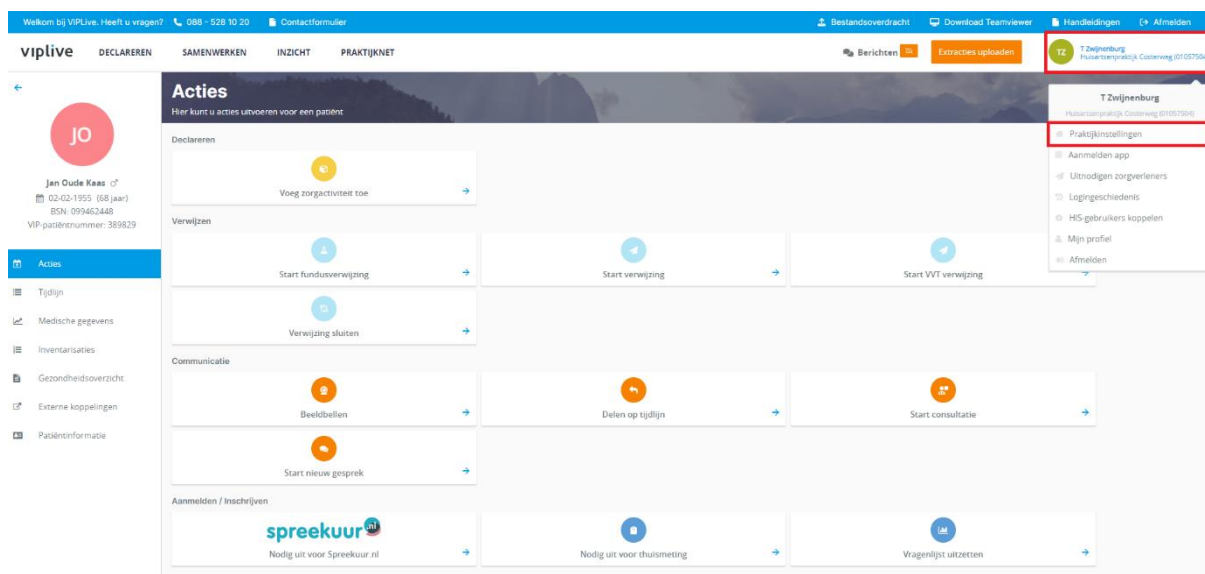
Welkom bij VIPLive. Heeft u vragen? 088 - 528 10 20 Contactformulier

Bestandsoverdracht Download Teamviewer Handleidingen Afmelden

viplive DECLAREREN SAMENWERKEN INZICHT PRAKTIJKNET

Berichten Extracties uploaden

TZ T Zwijnenburg Huisartsenpraktijk Oosterweg (01057504)

JO

Jan Oude Kaas ♂
02-02-1955 (68 jaar)
BSN: 099462448
VIP-patiëntnummer: 389829

Acties
Tijdlijn
Medische gegevens
Inventarisaties
Gezondheidsoverzicht
Externe koppelingen
Patiëntinformatie

Acties
Hier kunt u acties uitvoeren voor een patiënt

Declareren

Voeg zorgactiviteit toe

Verwijzen

Start fundusverwijzing

Start verwijzing

Start VVT verwijzing

Verwijzing sluiten

Communicatie

Beeldbellen

Delen op tijdlijn

Start consultatie

Start nieuw gesprek

Aanmelden / Inschrijven

spreekuur.nl
Nodig uit voor Spreekuur.nl

Nodig uit voor thuismeting

Vragenlijst uitzetten

T Zwijnenburg
Huisartsenpraktijk Oosterweg (01057504)
Praktijkinstellingen
Aanmelden app
Uitnodigen zorgverleners
Logingeschiedenis
HIS-gebruikers koppelen
Mijn profiel
Afmelden